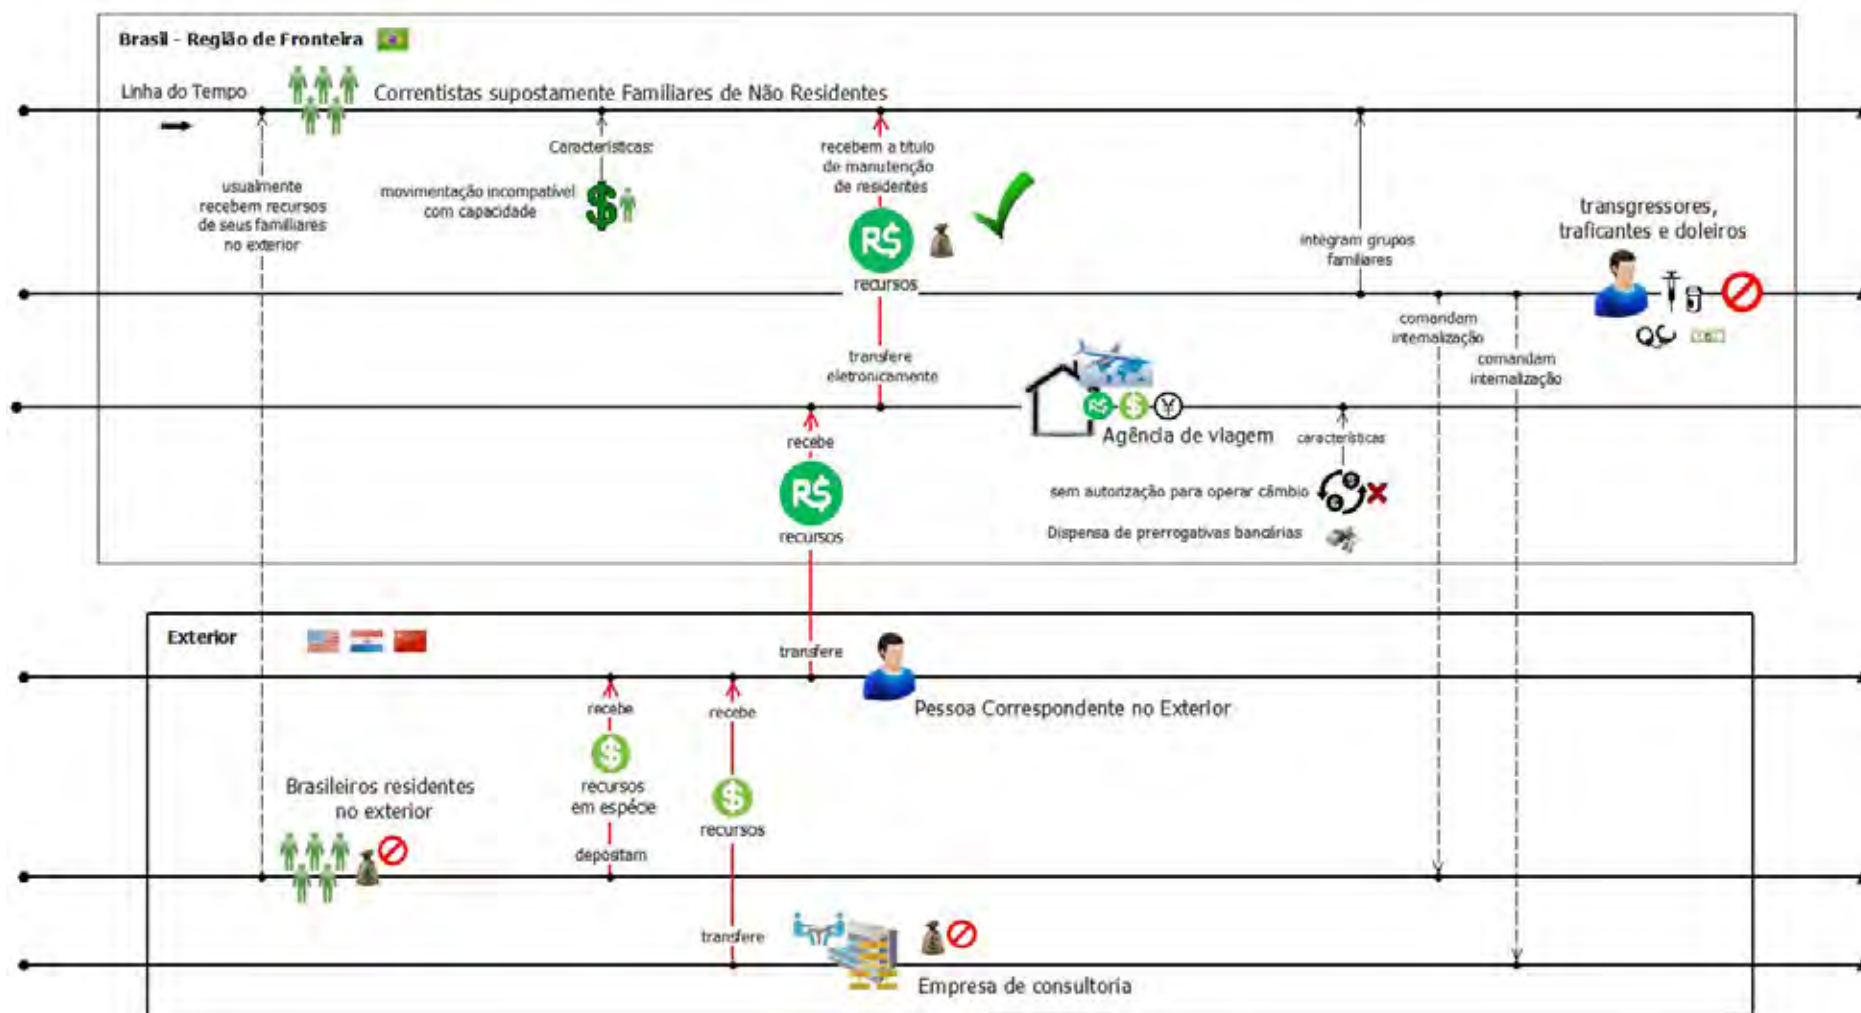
Brasil - Região de Fronteira

Linha do Tempo

Correntistas supostamente Familiares de Não Residentes

usualmente recebem recursos de seus familiares no exterior

Características:

movimentação incompatível com capacidade

recebem a título de manutenção de residentes

R$

recursos

integram grupos familiares

transgressores, traficantes e doleiros

comandam internalização

comandam internalização

transfere eletronicamente

recebe

R$

recursos

Agência de viagem

características

sem autorização para operar câmbio

Dispensa de prerrogativas bancárias

Exterior

transfere

Pessoa Correspondente no Exterior

recebe

recursos em espécie

depositam

recebe

recursos

Brasileiros residentes no exterior

transfere

Empresa de consultoria